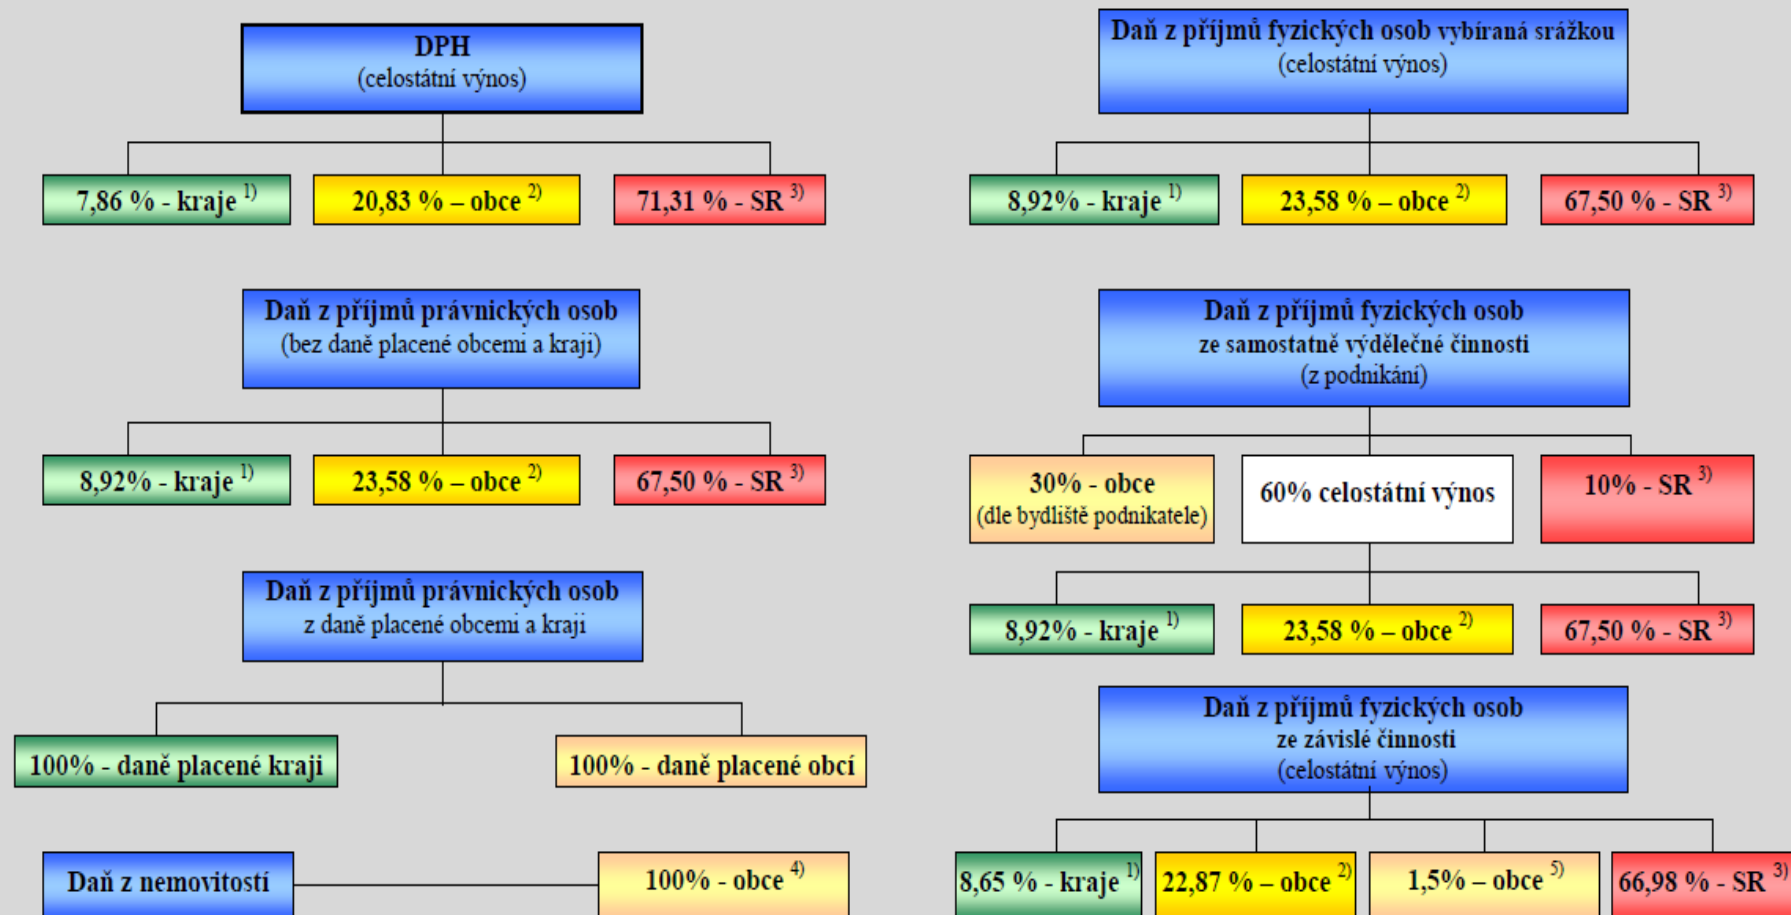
DPH
(celostátní výnos)

7,86 % - kraje $^{1)}$

20,83 % – obce $^{2)}$

71,31 % - SR $^{3)}$

Daň z příjmů právnických osob
(bez daně placené obcemi a kraji)

8,92% - kraje $^{1)}$

23,58 % – obce $^{2)}$

67,50 % - SR $^{3)}$

Daň z příjmů právnických osob
z daně placené obcemi a kraji

100% - daně placené kraji

100% - daně placené obcí

Daň z nemovitostí

100% - obce $^{4)}$

Daň z příjmů fyzických osob vybíraná srážkou
(celostátní výnos)

8,92% - kraje $^{1)}$

23,58 % – obce $^{2)}$

67,50 % - SR $^{3)}$

Daň z příjmů fyzických osob
ze samostatně výdělečné činnosti
(z podnikání)

30% - obce
(dle bydliště podnikatele)

60% celostátní výnos

10% - SR $^{3)}$

8,92% - kraje $^{1)}$

23,58 % – obce $^{2)}$

67,50 % - SR $^{3)}$

Daň z příjmů fyzických osob
ze závislé činnosti
(celostátní výnos)

8,65 % - kraje $^{1)}$

22,87 % – obce $^{2)}$

1,5% – obce $^{5)}$

66,98 % - SR $^{3)}$